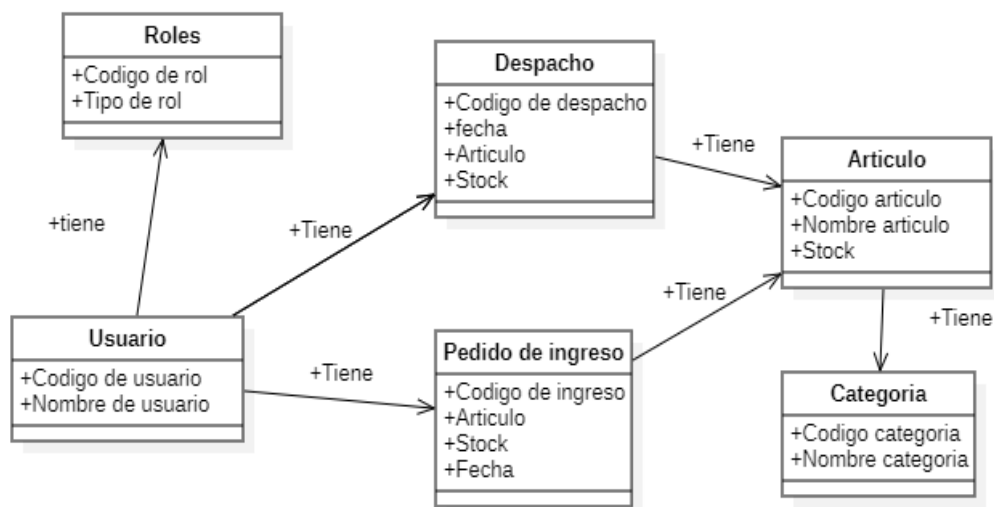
Roles
+Codigo de rol
+Tipo de rol

Despacho
+Codigo de despacho
+fecha
+Articulo
+Stock

+Tiene

Articulo
+Codigo articulo
+Nombre articulo
+Stock

+tiene

+Tiene

+Tiene

Usuario
+Codigo de usuario
+Nombre de usuario

+Tiene

+Tiene

Pedido de ingreso
+Codigo de ingreso
+Articulo
+Stock
+Fecha

Categoria
+Codigo categoria
+Nombre categoria